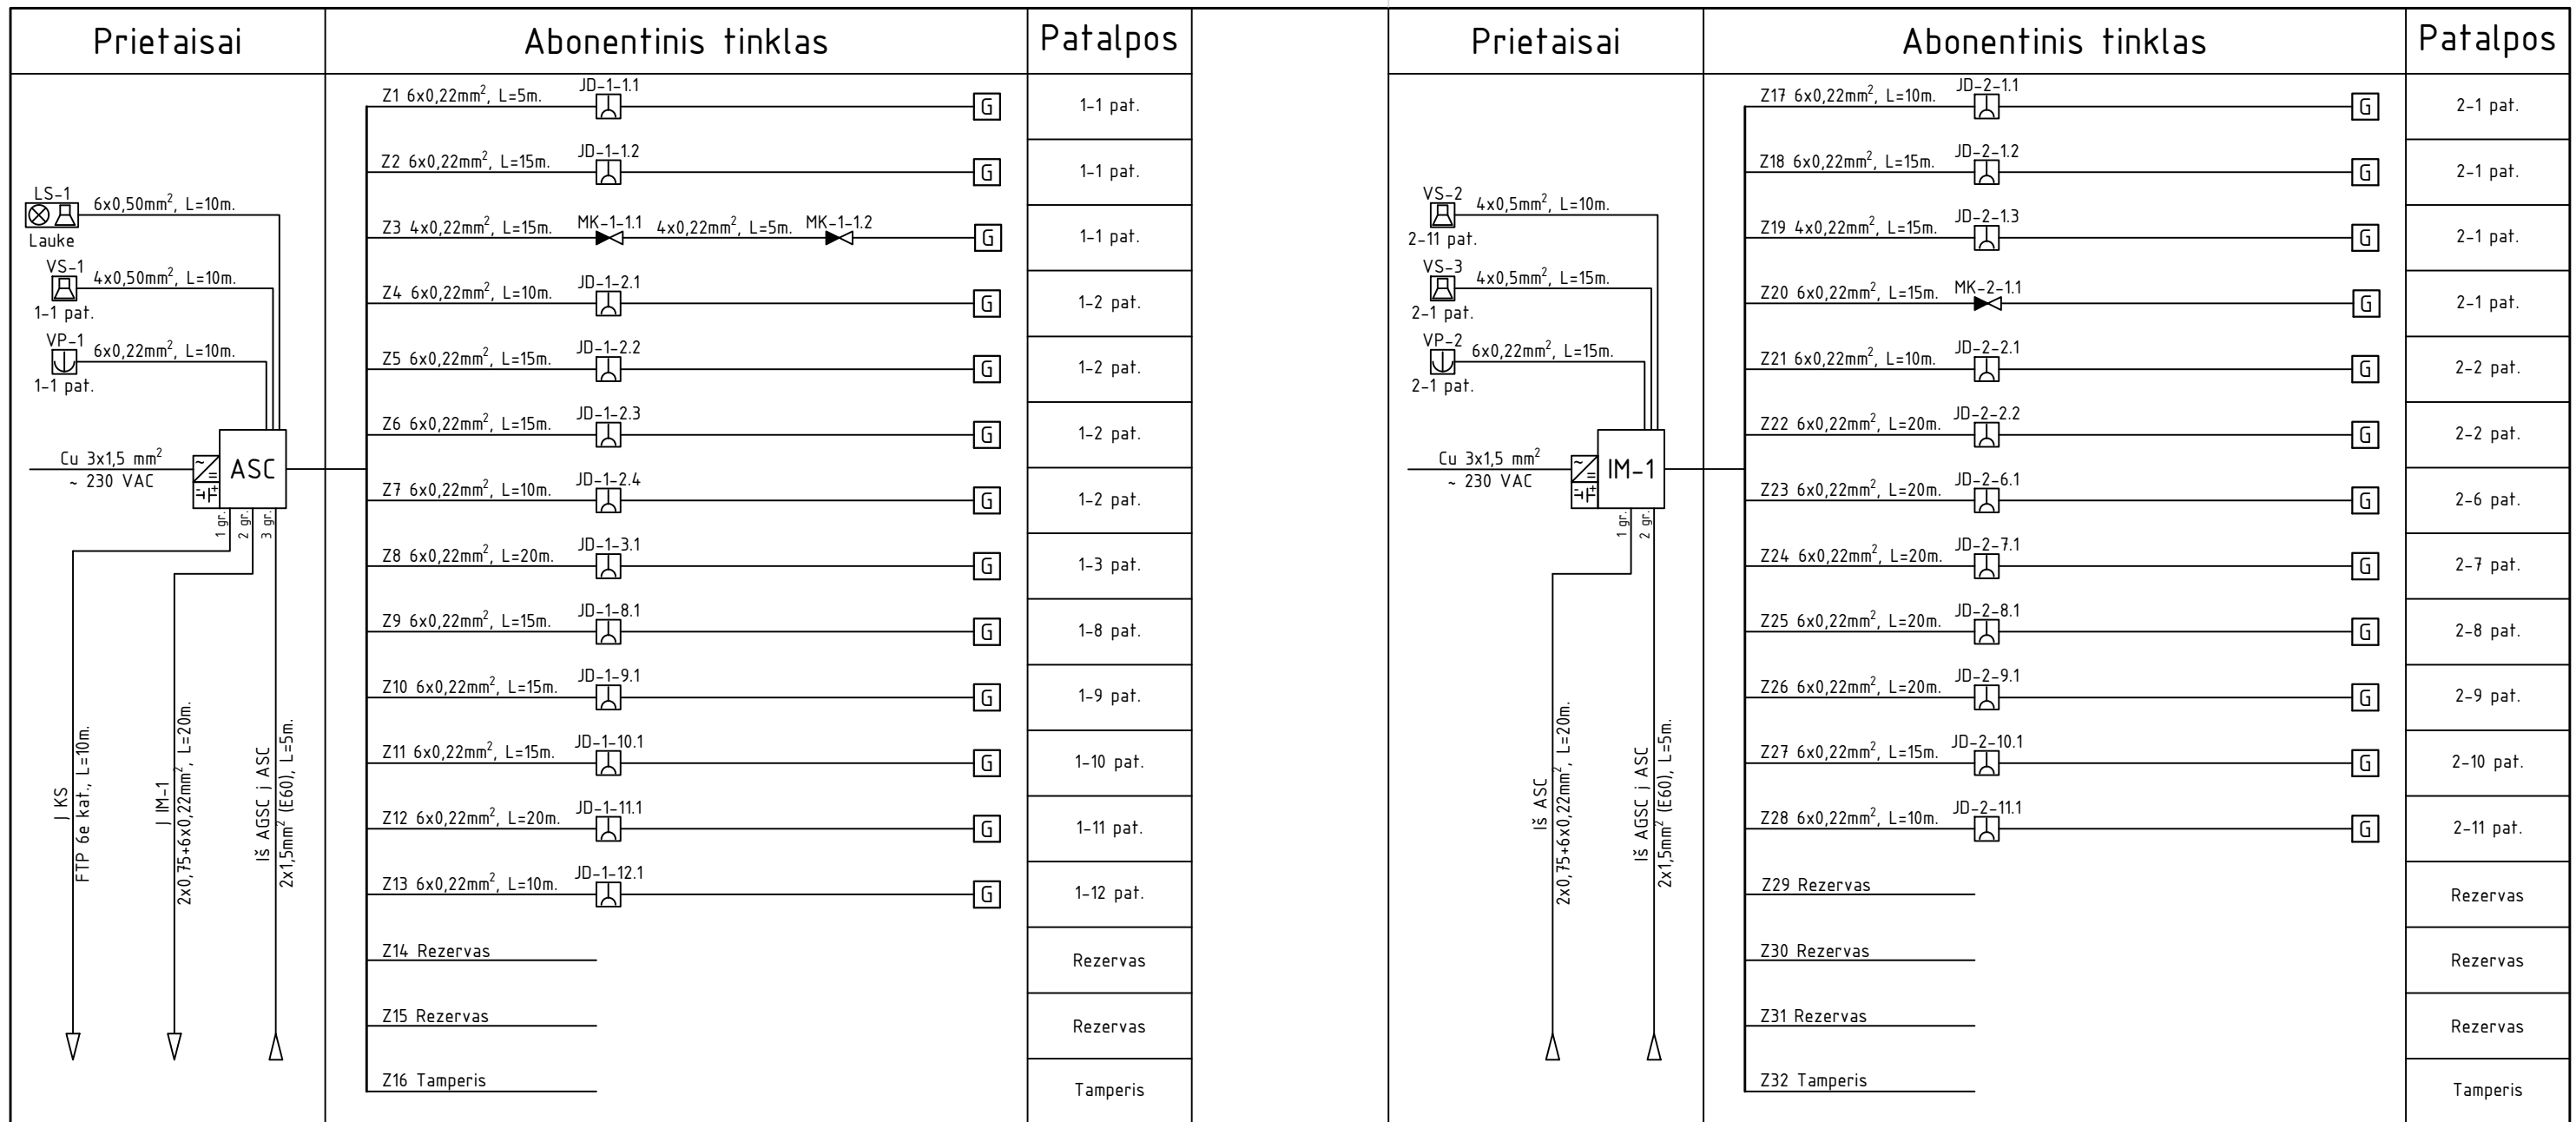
Prietaisai

Abonentinis tinklas

Patalpos

LS-1
6x0,50mm$^2$, L=10m.
Lauke
VS-1
4x0,50mm$^2$, L=10m.
1-1 pat.
VP-1
6x0,22mm$^2$, L=10m.
1-1 pat.
Cu 3x1,5 mm$^2$
~ 230 VAC
ASC
1 gr.
2 gr.
3 gr.
Į KS
FTP 6e kat., L=10m.
Į IM-1
2x0,75+6x0,22mm$^2$, L=20m.
Iš AGSC į ASC
2x1,5mm$^2$ (E60), L=5m.

Z1 6x0,22mm$^2$, L=5m. JD-1-1.1 G
Z2 6x0,22mm$^2$, L=15m. JD-1-1.2 G
Z3 4x0,22mm$^2$, L=15m. MK-1-1.1 4x0,22mm$^2$, L=5m. MK-1-1.2 G
Z4 6x0,22mm$^2$, L=10m. JD-1-2.1 G
Z5 6x0,22mm$^2$, L=15m. JD-1-2.2 G
Z6 6x0,22mm$^2$, L=15m. JD-1-2.3 G
Z7 6x0,22mm$^2$, L=10m. JD-1-2.4 G
Z8 6x0,22mm$^2$, L=20m. JD-1-3.1 G
Z9 6x0,22mm$^2$, L=15m. JD-1-8.1 G
Z10 6x0,22mm$^2$, L=15m. JD-1-9.1 G
Z11 6x0,22mm$^2$, L=15m. JD-1-10.1 G
Z12 6x0,22mm$^2$, L=20m. JD-1-11.1 G
Z13 6x0,22mm$^2$, L=10m. JD-1-12.1 G
Z14 Rezervas
Z15 Rezervas
Z16 Tamperis

1-1 pat.
1-1 pat.
1-1 pat.
1-2 pat.
1-2 pat.
1-2 pat.
1-2 pat.
1-3 pat.
1-8 pat.
1-9 pat.
1-10 pat.
1-11 pat.
1-12 pat.
Rezervas
Rezervas
Tamperis

Prietaisai

Abonentinis tinklas

Patalpos

VS-2
4x0,5mm$^2$, L=10m.
2-11 pat.
VS-3
4x0,5mm$^2$, L=15m.
2-1 pat.
VP-2
6x0,22mm$^2$, L=15m.
2-1 pat.
Cu 3x1,5 mm$^2$
~ 230 VAC
IM-1
1 gr.
2 gr.
Iš ASC
2x0,75+6x0,22mm$^2$, L=20m.
Iš AGSC į ASC
2x1,5mm$^2$ (E60), L=5m.

Z17 6x0,22mm$^2$, L=10m. JD-2-1.1 G
Z18 6x0,22mm$^2$, L=15m. JD-2-1.2 G
Z19 4x0,22mm$^2$, L=15m. JD-2-1.3 G
Z20 6x0,22mm$^2$, L=15m. MK-2-1.1 G
Z21 6x0,22mm$^2$, L=10m. JD-2-2.1 G
Z22 6x0,22mm$^2$, L=20m. JD-2-2.2 G
Z23 6x0,22mm$^2$, L=20m. JD-2-6.1 G
Z24 6x0,22mm$^2$, L=20m. JD-2-7.1 G
Z25 6x0,22mm$^2$, L=20m. JD-2-8.1 G
Z26 6x0,22mm$^2$, L=20m. JD-2-9.1 G
Z27 6x0,22mm$^2$, L=15m. JD-2-10.1 G
Z28 6x0,22mm$^2$, L=10m. JD-2-11.1 G
Z29 Rezervas
Z30 Rezervas
Z31 Rezervas
Z32 Tamperis

2-1 pat.
2-1 pat.
2-1 pat.
2-1 pat.
2-2 pat.
2-2 pat.
2-6 pat.
2-7 pat.
2-8 pat.
2-9 pat.
2-10 pat.
2-11 pat.
Rezervas
Rezervas
Rezervas
Tamperis